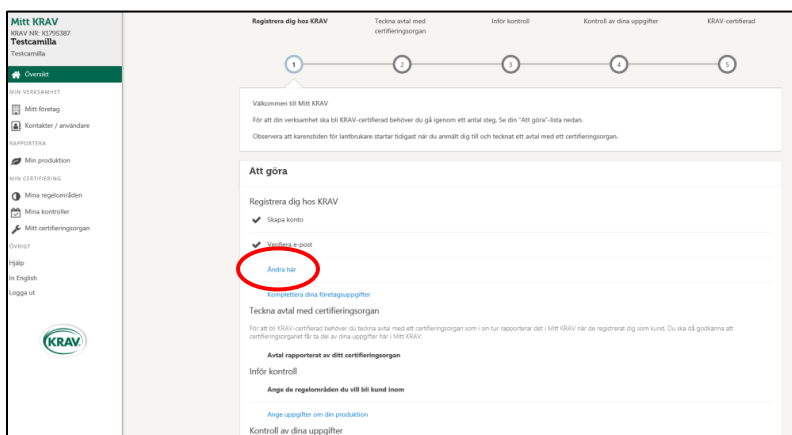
Mitt KRAV
KRAV NR: K1795387
Testcamilla
Testcamilla

Översikt

MIN VERKSAMHET

Mitt företag

Kontakter / användare

RAPPORTERA

Min produktion

MIN CERTIFIERING

Mina regelområden

Mina kontroller

Mitt certifieringsorgan

ÖVRIGT

Hjälp

In English

Logga ut

KRAV

Registrera dig hos KRAV

Teckna avtal med certifieringsorgan

Inför kontroll

Kontroll av dina uppgifter

KRAV-certifierad

1

2

3

4

5

Välkommen till Mitt KRAV

För att din verksamhet ska bli KRAV-certifierad behöver du gå igenom ett antal steg. Se din "Att göra"-lista nedan.

Observera att karenstiden för lantbrukare startar tidigast när du anmält dig till och tecknat ett avtal med ett certifieringsorgan.

Att göra

Registrera dig hos KRAV

Skapa konto

Verifiera e-post

Ändra här

Komplettera dina företagsuppgifter

Teckna avtal med certifieringsorgan

För att bli KRAV-certifierad behöver du teckna avtal med ett certifieringsorgan som i sin tur rapporterar det i Mitt KRAV när de registrerat dig som kund. Du ska då godkänna att certifieringsorganet får ta del av dina uppgifter här i Mitt KRAV.

Avtal rapporterat av ditt certifieringsorgan

Inför kontroll

Ange de regelområden du vill bli kund inom

Ange uppgifter om din produktion

Kontroll av dina uppgifter